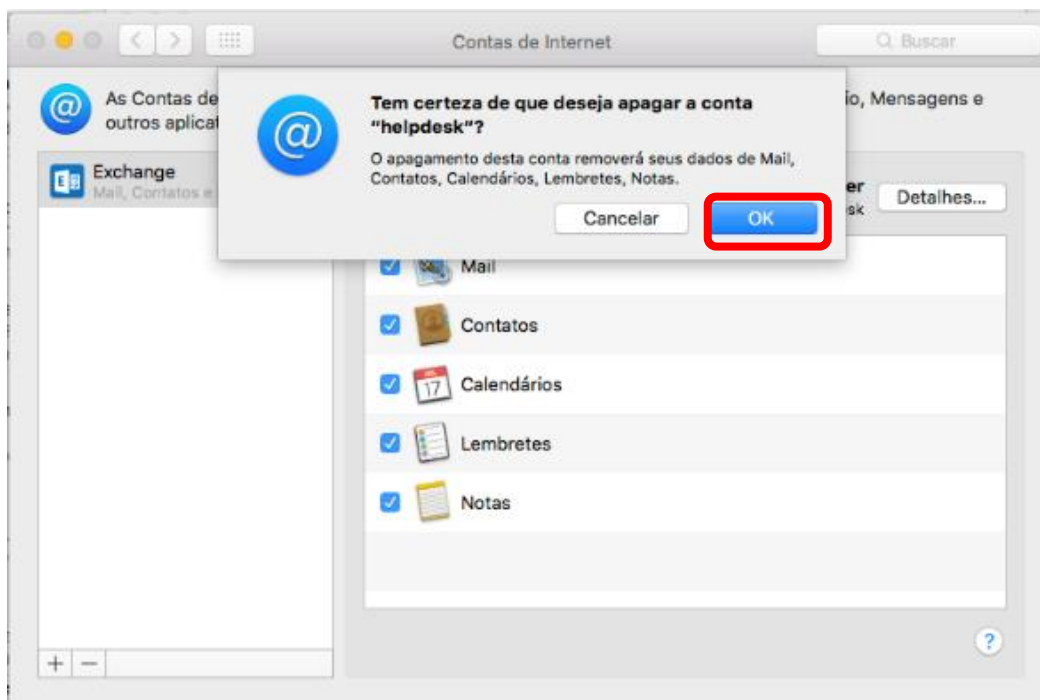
Contas de Internet

Buscar

As Contas de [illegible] io, Mensagens e outros aplica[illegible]

Exchange
Mail, Contatos e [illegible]

Tem certeza de que deseja apagar a conta "helpdesk"?

O apagamento desta conta removerá seus dados de Mail, Contatos, Calendários, Lembretes, Notas.

Cancelar

OK

er
sk

Detalhes...

Mail

Contatos

17

Calendários

Lembretes

Notas

+ −

?